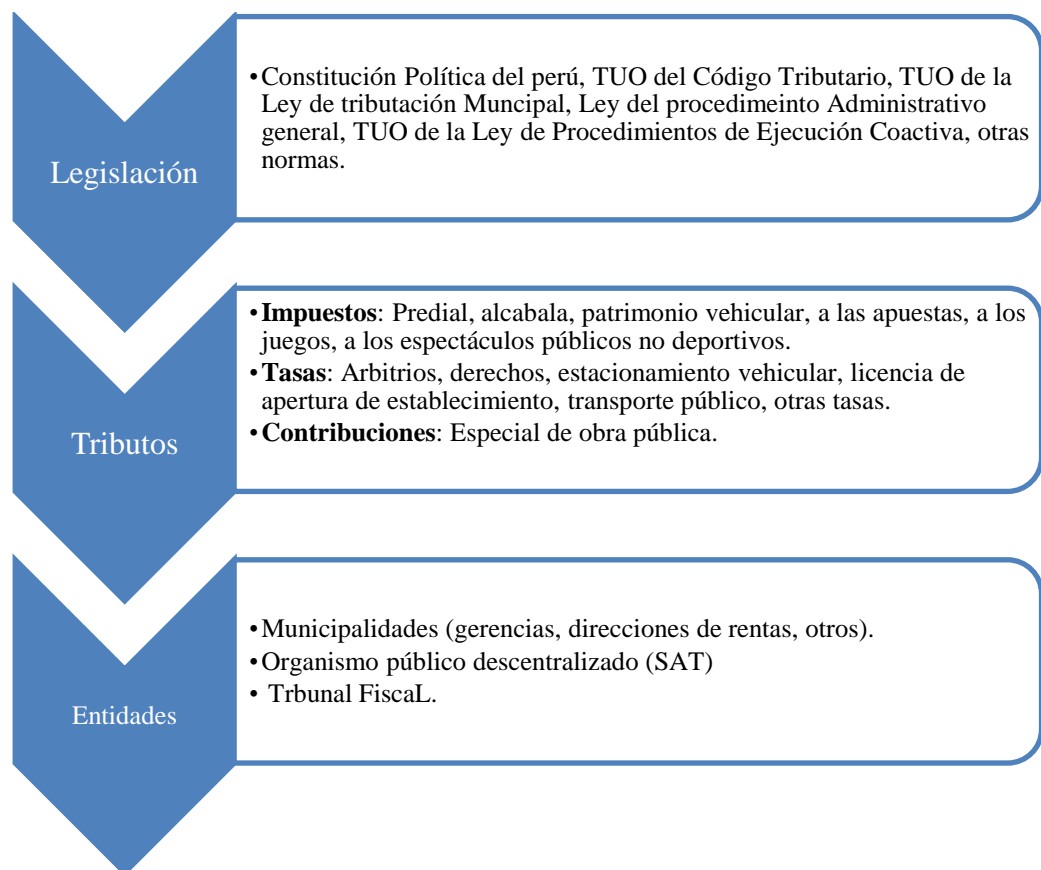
Legislación

• Constitución Política del perú, TUO del Código Tributario, TUO de la Ley de tributación Muncipal, Ley del procedimeinto Administrativo general, TUO de la Ley de Procedimientos de Ejecución Coactiva, otras normas.

Tributos

• **Impuestos**: Predial, alcabala, patrimonio vehicular, a las apuestas, a los juegos, a los espectáculos públicos no deportivos.
• **Tasas**: Arbitrios, derechos, estacionamiento vehicular, licencia de apertura de establecimiento, transporte público, otras tasas.
• **Contribuciones**: Especial de obra pública.

Entidades

• Municipalidades (gerencias, direcciones de rentas, otros).
• Organismo público descentralizado (SAT)
• Trbunal FiscaL.